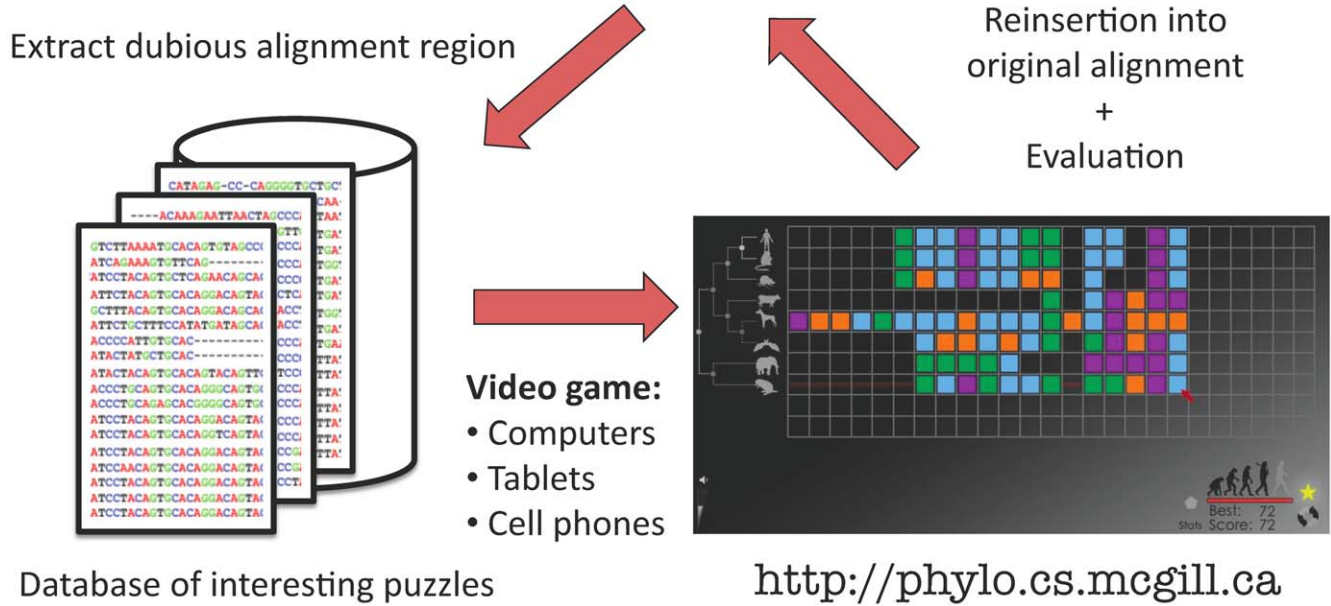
Extract dubious alignment region

Reinsertion into original alignment
+
Evaluation

CATAGAG-CC-CAGGGGTGCTGC
----ACAAAGAATTAACTAGCCC
GTCTTAAAATGCACAGTGTAGCC
ATCAGAAAGTGTTCAG-------
ATCCTACAGTGCTCAGAACAGCA
ATTCTACAGTGCACAGGACAGTA
GCTTTACAGTGCACAGGACAGCA
ATTCTGCTTTCCATATGATAGCA
ACCCCATTGTGCAC---------
ATACTATGCTGCAC---------
ATACTACAGTGCACAGTACAGTT
ACCCTGCAGTGCACAGGGCAGTG
ACCCTGCAGAGCACGGGGCAGTG
ATCCTACAGTGCACAGGACAGTA
ATCCTACAGTGCACAGGTCAGTA
ATCCTACAGTGCACAGGACAGTA
ATCCAACAGTGCACAGGACAGTA
ATCCTACAGTGCACAGGACAGTA
ATCCTACAGTGCACAGGACAGTA
ATCCTACAGTGCACAGGACAGTA

Video game:
• Computers
• Tablets
• Cell phones

Best: 72
Stats Score: 72

Database of interesting puzzles

http://phylo.cs.mcgill.ca